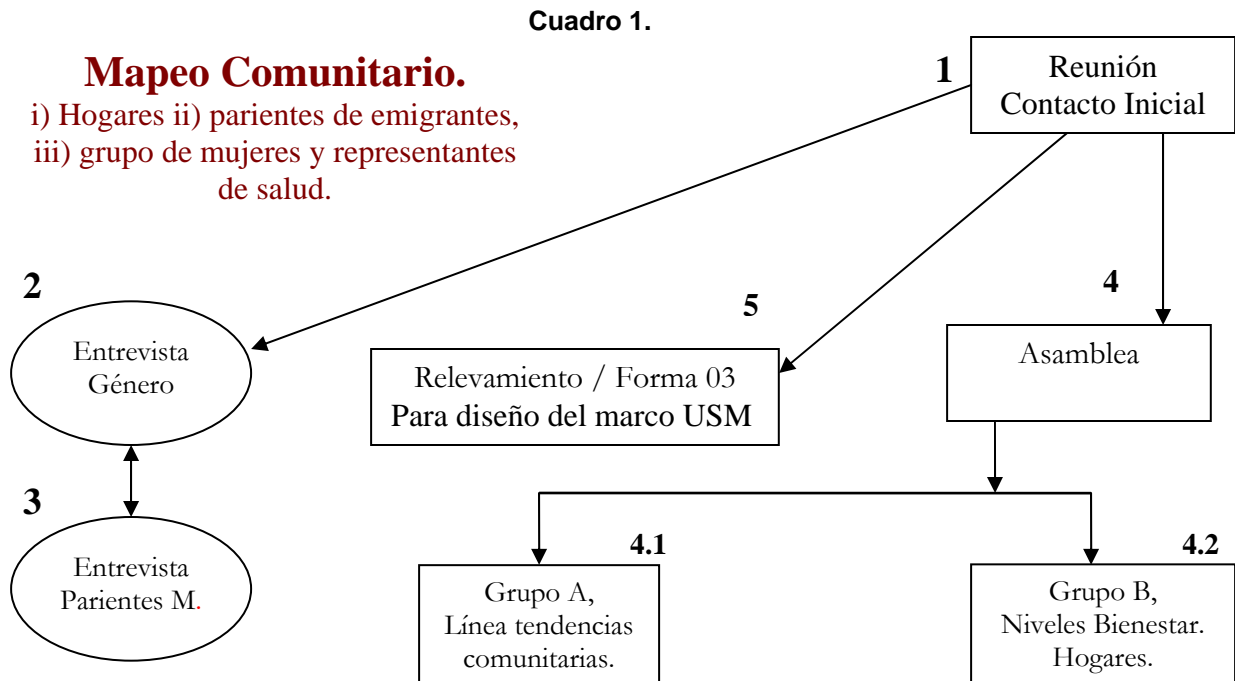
Cuadro 1.

Mapeo Comunitario.
i) Hogares ii) parientes de emigrantes, iii) grupo de mujeres y representantes de salud.

1
Reunión
Contacto Inicial

2
Entrevista
Género

3
Entrevista
Parientes M.

5
Relevamiento / Forma 03
Para diseño del marco USM

4
Asamblea

4.1
Grupo A,
Línea tendencias comunitarias.

4.2
Grupo B,
Niveles Bienestar.
Hogares.